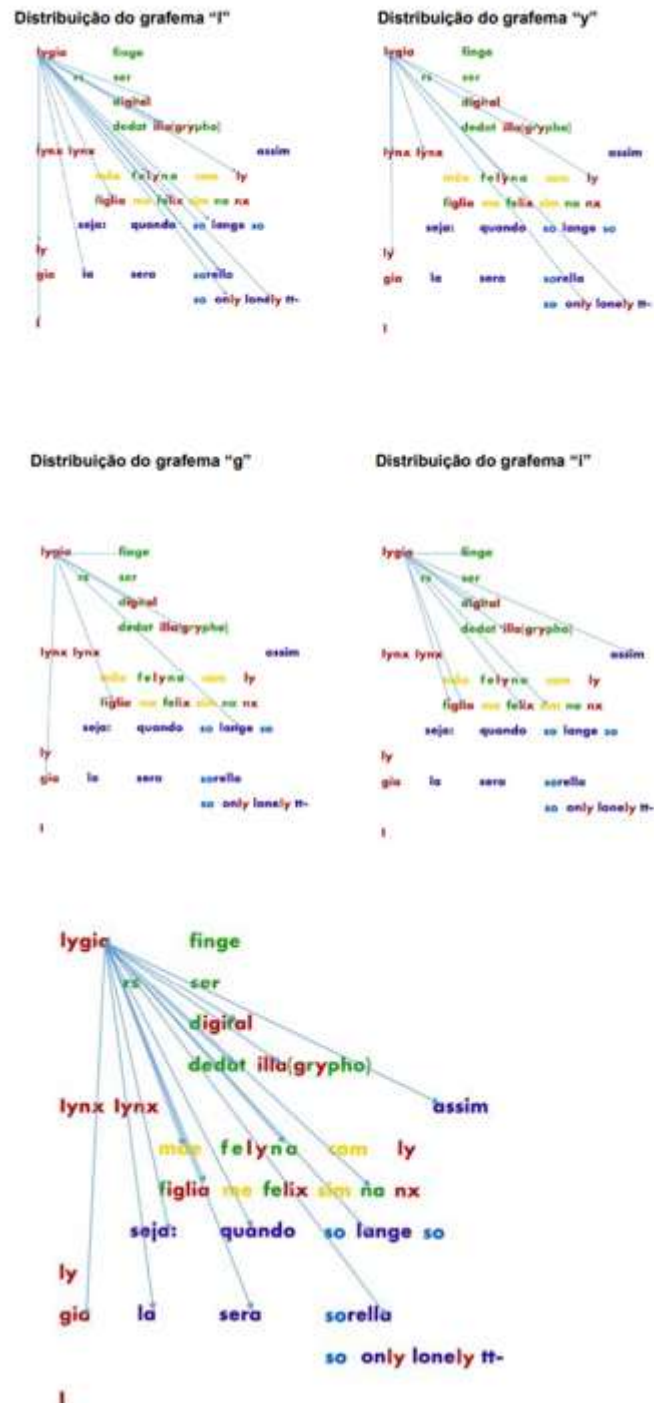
Distribuição do grafema "l"

lygia finge
vc ser
digital
dedat illa(grypho)
lynx lynx assim
mãe felyna com ly
figlia me felix sim na nx
seja: quando so lange so
ly
gia la sera sorella
so only lonely tt-
l

Distribuição do grafema "y"

lygia finge
vc ser
digital
dedat illa(grypho)
lynx lynx assim
mãe felyna com ly
figlia me felix sim na nx
seja: quando so lange so
ly
gia la sera sorella
so only lonely tt-
l

Distribuição do grafema "g"

lygia finge
vc ser
digital
dedat illa(grypho)
lynx lynx assim
mãe felyna com ly
figlia me felix sim na nx
seja: quando so lange so
ly
gia la sera sorella
so only lonely tt-
l

Distribuição do grafema "i"

lygia finge
vc ser
digital
dedat illa(grypho)
lynx lynx assim
mãe felyna com ly
figlia me felix sim na nx
seja: quando so lange so
ly
gia la sera sorella
so only lonely tt-
l

lygia finge
vc ser
digital
dedat illa(grypho)
lynx lynx assim
mãe felyna com ly
figlia me felix sim na nx
seja: quando so lange so
ly
gia la sera sorella
so only lonely tt-
l